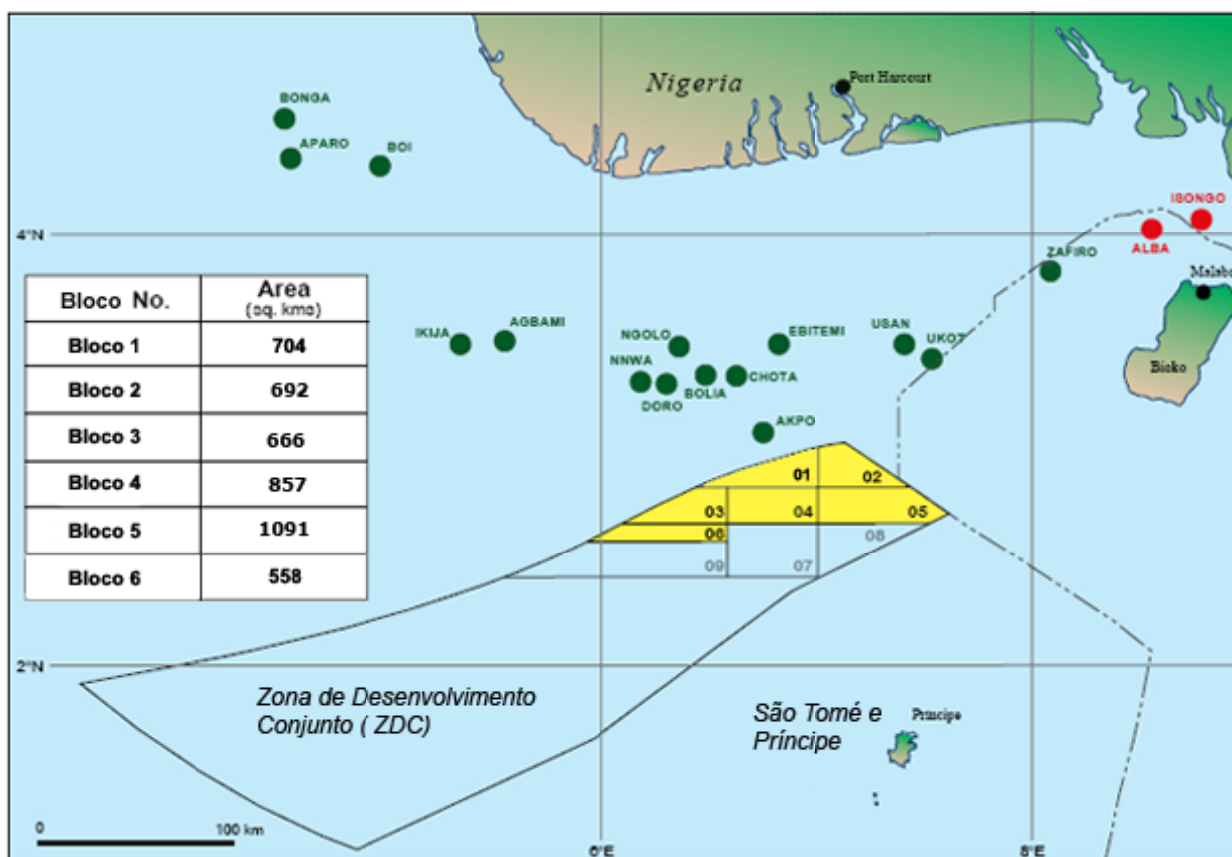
Nigeria

Port Harcourt

BONGA
APARO
BOI

4°N

ISONGO
ALBA
ZAFIRO
Malabo
Bioko

| Bloco No. | Area (sq. kms) |
|---|---|
| Bloco 1 | 704 |
| Bloco 2 | 692 |
| Bloco 3 | 666 |
| Bloco 4 | 857 |
| Bloco 5 | 1091 |
| Bloco 6 | 558 |

IKIJA
AGBAMI
NGOLO
EBITEMI
USAN
UKOT
NNWA
DORO
BOLIA
CHOTA
AKPO

01
02
03
04
05
06
08
09
07

2°N

Zona de Desenvolvimento Conjunto ( ZDC)

São Tomé e Príncipe

Príncipe

0
100 km
6°E
8°E